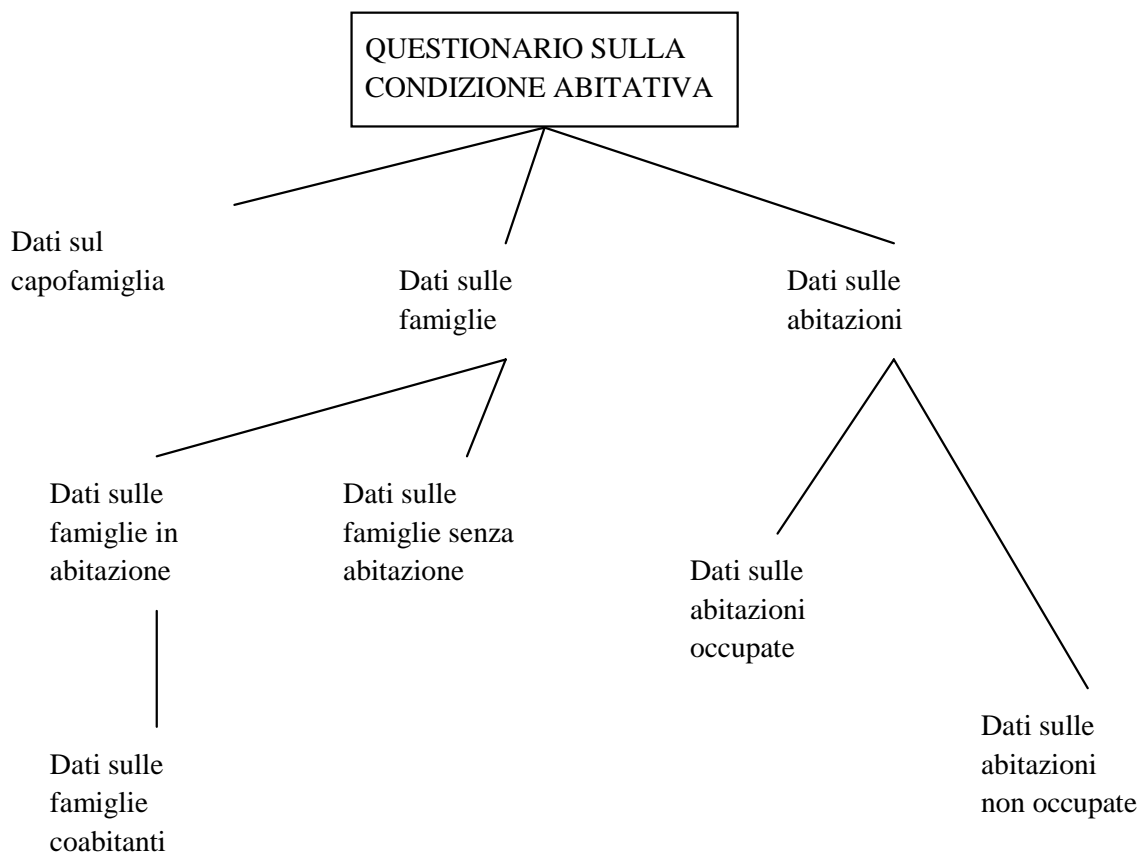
QUESTIONARIO SULLA CONDIZIONE ABITATIVA

Dati sul capofamiglia

Dati sulle famiglie

Dati sulle abitazioni

Dati sulle famiglie in abitazione

Dati sulle famiglie senza abitazione

Dati sulle abitazioni occupate

Dati sulle famiglie coabitanti

Dati sulle abitazioni non occupate